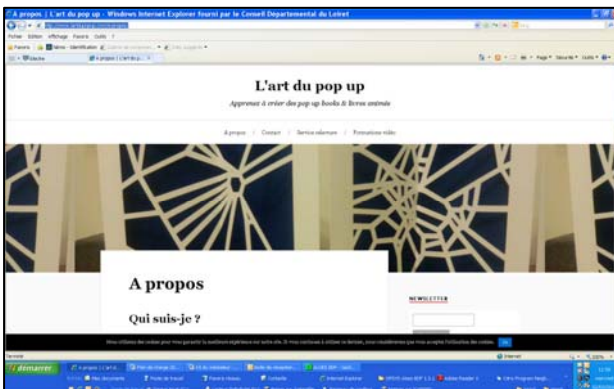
A propos | L'art du pop up - Windows Internet Explorer fourni par le Conseil Départemental du Loiret

Fichier Edition Affichage Favoris Outils ?

Favoris

A propos | L'art du p...

L'art du pop up

Apprenez à créer des pop up books & livres animés

A propos / Contact / Service relecture / Formations vidéo

A propos

Qui suis-je ?

NEWSLETTER

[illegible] OK

Terminé

Internet

100%

démarrer

A propos | L'art d...